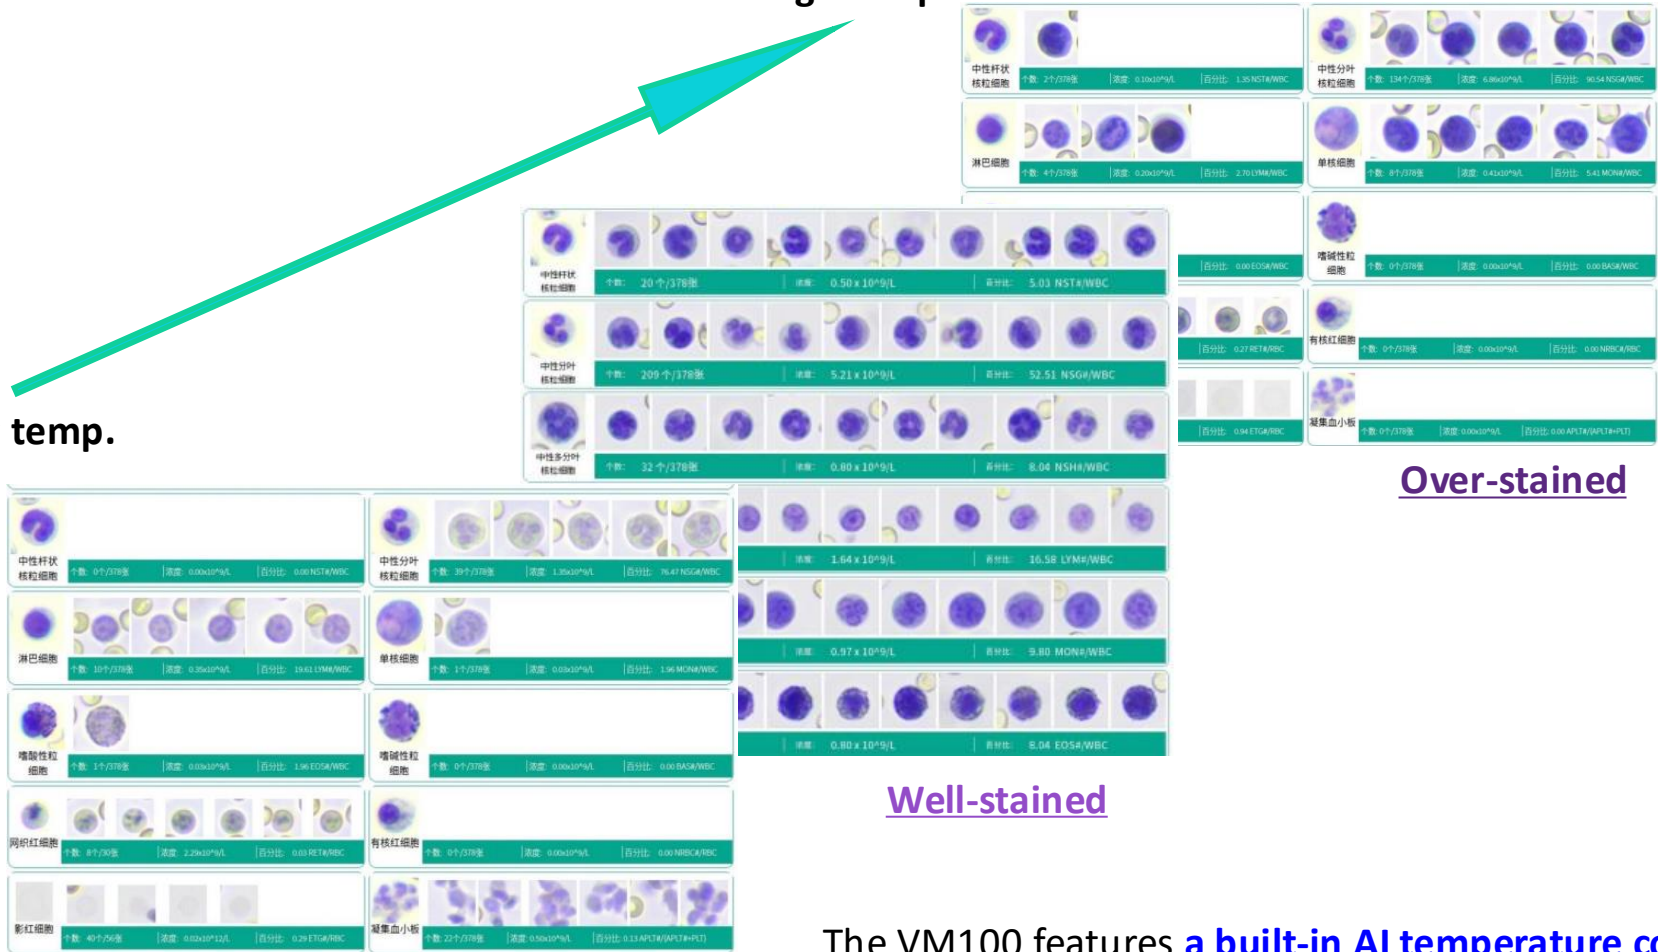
temp.

中性杆状核粒细胞 个数: 2个/378张 浓度: 0.10x10^9/L 百分比: 1.35 NST#/WBC
中性分叶核粒细胞 个数: 134个/378张 浓度: 6.86x10^9/L 百分比: 90.54 NSG#/WBC
淋巴细胞 个数: 4个/378张 浓度: 0.20x10^9/L 百分比: 2.70 LYM#/WBC
单核细胞 个数: 8个/378张 浓度: 0.41x10^9/L 百分比: 5.41 MON#/WBC
百分比: 0.00 EOS#/WBC
嗜碱性粒细胞 个数: 0个/378张 浓度: 0.00x10^9/L 百分比: 0.00 BAS#/WBC
百分比: 0.27 RET#/RBC
有核红细胞 个数: 0个/378张 浓度: 0.00x10^9/L 百分比: 0.00 NRBC#/RBC
百分比: 0.94 ETG#/RBC
凝集血小板 个数: 0个/378张 浓度: 0.00x10^9/L 百分比: 0.00 APLT#/(APLT#+PLT)

Over-stained

中性杆状核粒细胞 个数: 20个/378张 浓度: 0.50 x 10^9/L 百分比: 5.03 NST#/WBC
中性分叶核粒细胞 个数: 209个/378张 浓度: 5.21 x 10^9/L 百分比: 52.51 NSG#/WBC
中性多分叶核粒细胞 个数: 32个/378张 浓度: 0.80 x 10^9/L 百分比: 8.04 NSH#/WBC
浓度: 1.64 x 10^9/L 百分比: 16.58 LYM#/WBC
浓度: 0.97 x 10^9/L 百分比: 9.80 MON#/WBC
浓度: 0.80 x 10^9/L 百分比: 8.04 EOS#/WBC

Well-stained

中性杆状核粒细胞 个数: 0个/378张 浓度: 0.00x10^9/L 百分比: 0.00 NST#/WBC
中性分叶核粒细胞 个数: 39个/378张 浓度: 1.35x10^9/L 百分比: 76.47 NSG#/WBC
淋巴细胞 个数: 10个/378张 浓度: 0.35x10^9/L 百分比: 19.61 LYM#/WBC
单核细胞 个数: 1个/378张 浓度: 0.03x10^9/L 百分比: 1.96 MON#/WBC
嗜酸性粒细胞 个数: 1个/378张 浓度: 0.03x10^9/L 百分比: 1.96 EOS#/WBC
嗜碱性粒细胞 个数: 0个/378张 浓度: 0.00x10^9/L 百分比: 0.00 BAS#/WBC
网织红细胞 个数: 8个/30张 浓度: 2.29x10^9/L 百分比: 0.03 RET#/RBC
有核红细胞 个数: 0个/378张 浓度: 0.00x10^9/L 百分比: 0.00 NRBC#/RBC
影红细胞 个数: 40个/56张 浓度: 0.02x10^12/L 百分比: 0.29 ETG#/RBC
凝集血小板 个数: 22个/378张 浓度: 0.50x10^9/L 百分比: 0.13 APLT#/(APLT#+PLT)

The VM100 features a built-in AI temperature c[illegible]